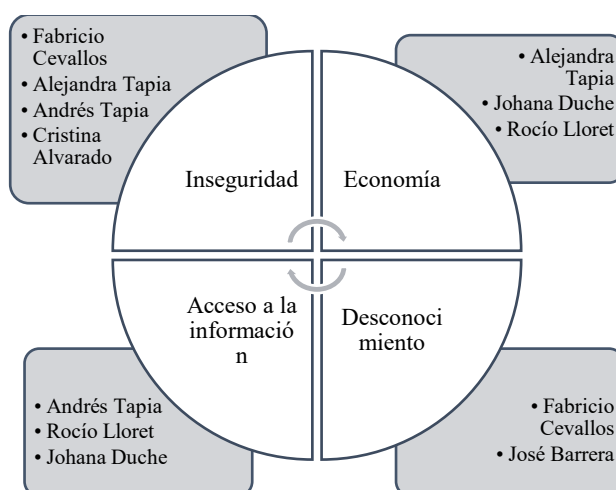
• Fabricio Cevallos
• Alejandra Tapia
• Andrés Tapia
• Cristina Alvarado

• Alejandra Tapia
• Johana Duche
• Rocío Lloret

Inseguridad

Economía

Acceso a la información

Desconocimiento

• Andrés Tapia
• Rocío Lloret
• Johana Duche

• Fabricio Cevallos
• José Barrera